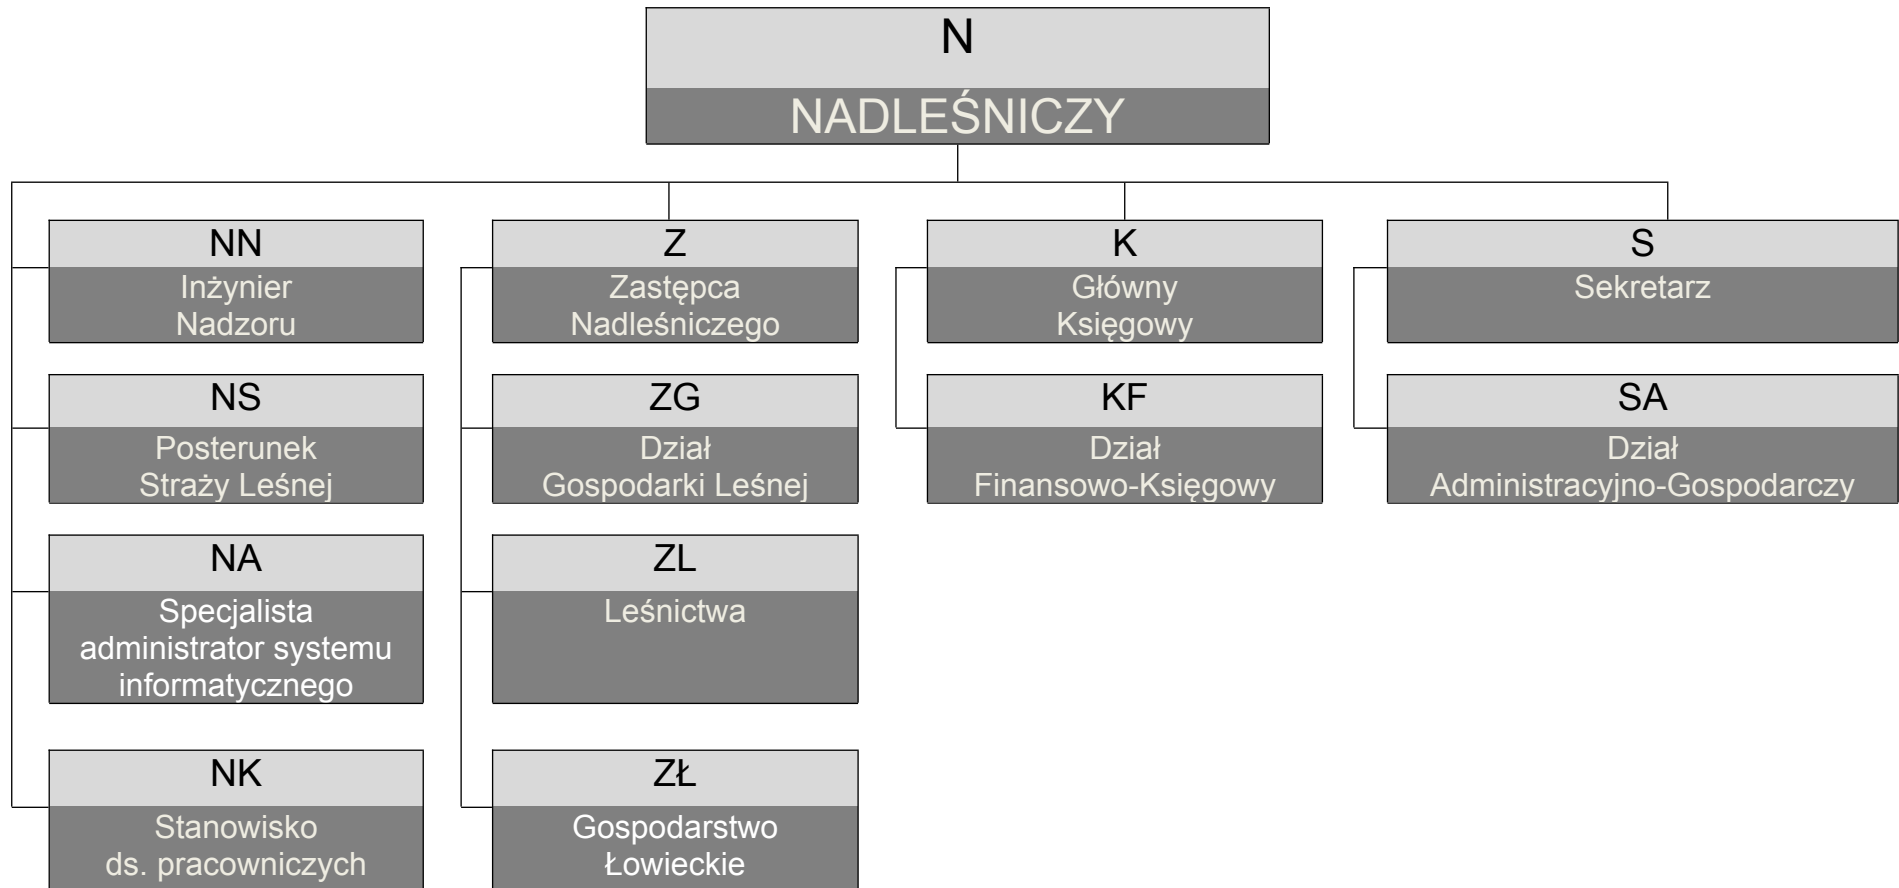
N
NADLEŚNICZY

NN
Inżynier Nadzoru

NS
Posterunek Straży Leśnej

NA
Specjalista administrator systemu informatycznego

NK
Stanowisko ds. pracowniczych

Z
Zastępca Nadleśniczego

ZG
Dział Gospodarki Leśnej

ZL
Leśnictwa

ZŁ
Gospodarstwo Łowieckie

K
Główny Księgowy

KF
Dział Finansowo-Księgowy

S
Sekretarz

SA
Dział Administracyjno-Gospodarczy